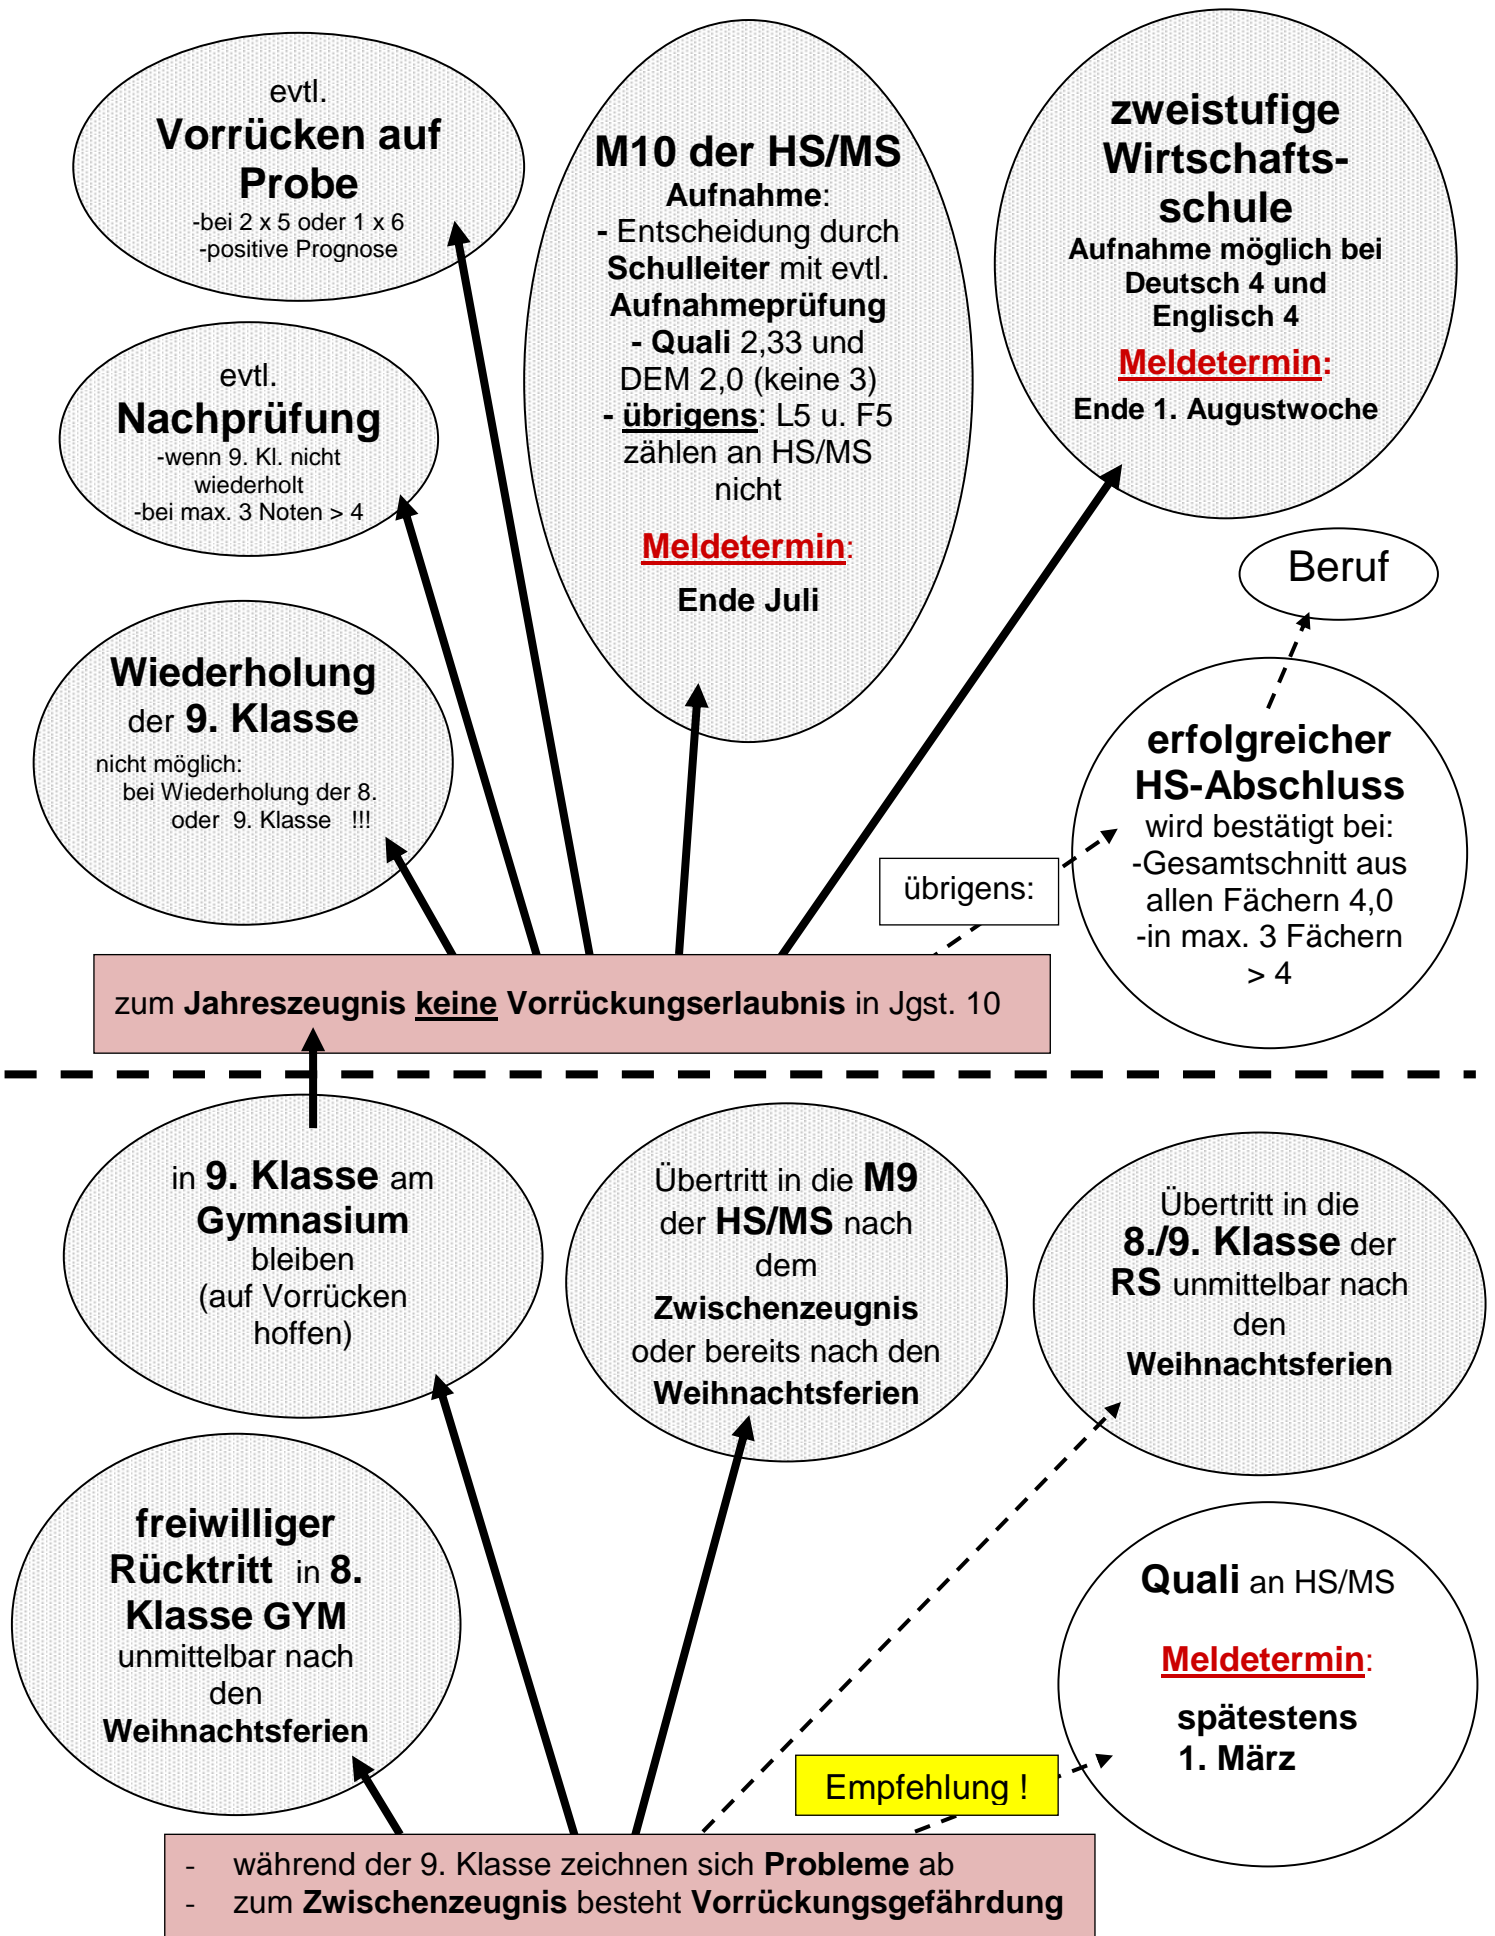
evtl.
Vorrücken auf Probe
-bei 2 x 5 oder 1 x 6
-positive Prognose

M10 der HS/MS
Aufnahme:
- Entscheidung durch Schulleiter mit evtl. Aufnahmeprüfung
- Quali 2,33 und DEM 2,0 (keine 3)
- übrigens: L5 u. F5 zählen an HS/MS nicht

Meldetermin:
Ende Juli

zweistufige Wirtschaftsschule
Aufnahme möglich bei Deutsch 4 und Englisch 4
Meldetermin:
Ende 1. Augustwoche

evtl.
Nachprüfung
-wenn 9. Kl. nicht wiederholt
-bei max. 3 Noten > 4

Beruf

Wiederholung der 9. Klasse
nicht möglich:
bei Wiederholung der 8. oder 9. Klasse !!!

erfolgreicher HS-Abschluss
wird bestätigt bei:
-Gesamtschnitt aus allen Fächern 4,0
-in max. 3 Fächern > 4

übrigens:

zum Jahreszeugnis keine Vorrückungserlaubnis in Jgst. 10

in 9. Klasse am Gymnasium bleiben (auf Vorrücken hoffen)

Übertritt in die M9 der HS/MS nach dem Zwischenzeugnis oder bereits nach den Weihnachtsferien

Übertritt in die 8./9. Klasse der RS unmittelbar nach den Weihnachtsferien

freiwilliger Rücktritt in 8. Klasse GYM unmittelbar nach den Weihnachtsferien

Quali an HS/MS
Meldetermin:
spätestens 1. März

Empfehlung !

- während der 9. Klasse zeichnen sich Probleme ab
- zum Zwischenzeugnis besteht Vorrückungsgefährdung